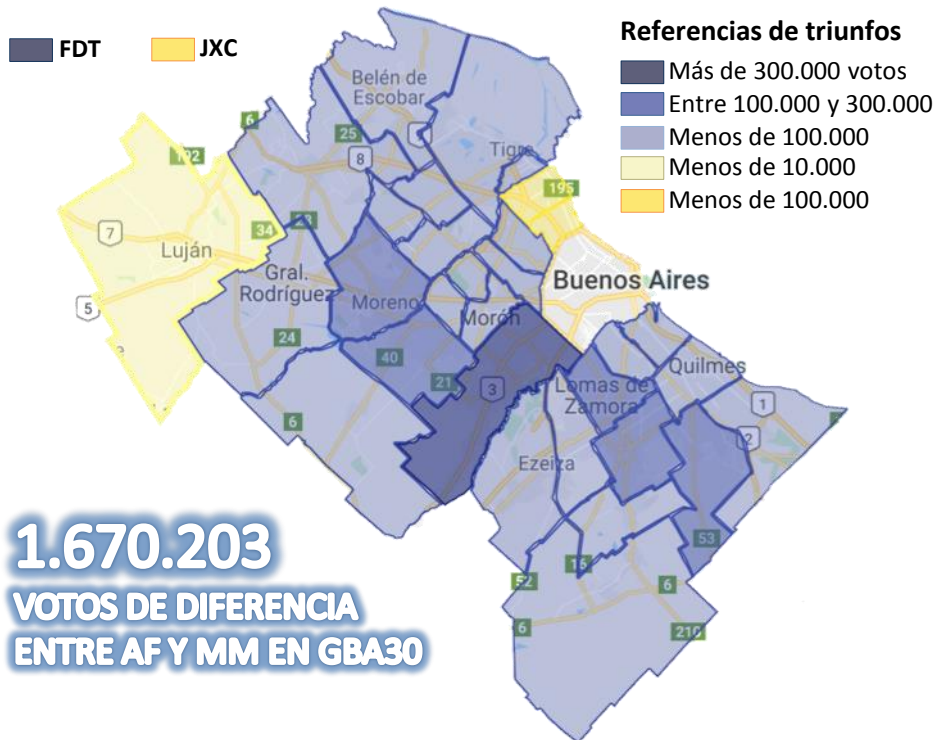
FDT
JXC

Referencias de triunfos
Más de 300.000 votos
Entre 100.000 y 300.000
Menos de 100.000
Menos de 10.000
Menos de 100.000

Belén de Escobar
6
25
8
Tigre
192
195
7
Luján
34
23
Gral. Rodríguez
Buenos Aires
Moreno
Morón
5
24
40
21
3
Lomas de Zamora
Quilmes
1
2
6
Ezeiza
53
16
52
6
6
210

1.670.203
VOTOS DE DIFERENCIA ENTRE AF Y MM EN GBA30